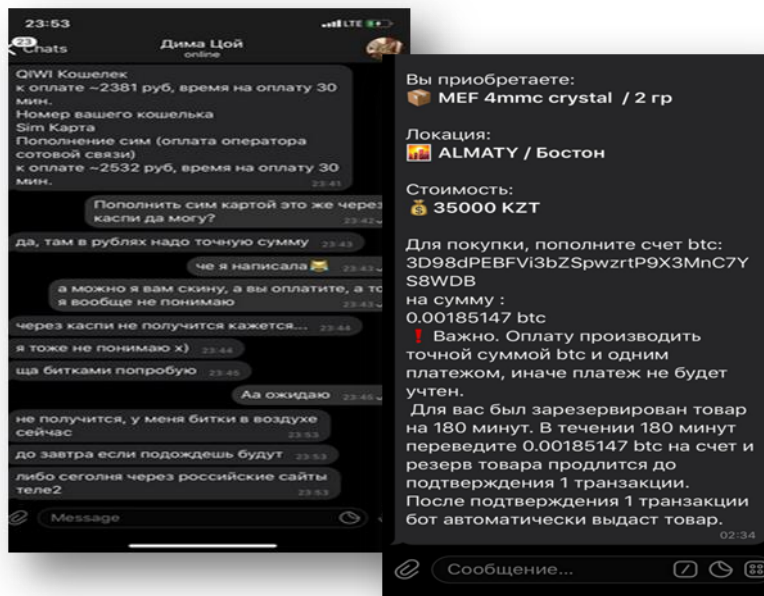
23:53
LTE
23 Chats
Дима Цой
online

QIWI Кошелек
к оплате ~2381 руб, время на оплату 30 мин.
Номер вашего кошелька
Sim Карта
Пополнение сим (оплата оператора сотовой связи)
к оплате ~2532 руб, время на оплату 30 мин.
23:45

Пополнить сим картой это же через каспи да могу?
23:42

да, там в рублях надо точную сумму 23:43

че я написала 23:43

а можно я вам скину, а вы оплатите, а то я вообще не понимаю

через каспи не получится кажется... 23:44

я тоже не понимаю х) 23:44

ща битками попробую 23:45

Аа ожидаю 23:45

не получится, у меня битки в воздухе сейчас
23:53

до завтра если подождешь будут 23:53

либо сегодня через российские сайты теле2
23:53

Message

Вы приобретаете:
MEF 4mmc crystal / 2 гр

Локация:
ALMATY / Бостон

Стоимость:
35000 KZT

Для покупки, пополните счет btc:
3D98dPEBFVi3bZSpwzrtP9X3MnC7YS8WDB
на сумму :
0.00185147 btc
❗ Важно. Оплату производить точной суммой btc и одним платежом, иначе платеж не будет учтен.
Для вас был зарезервирован товар на 180 минут. В течении 180 минут переведите 0.00185147 btc на счет и резерв товара продлится до подтверждения 1 транзакции.
После подтверждения 1 транзакции бот автоматически выдаст товар.
02:34

Сообщение...